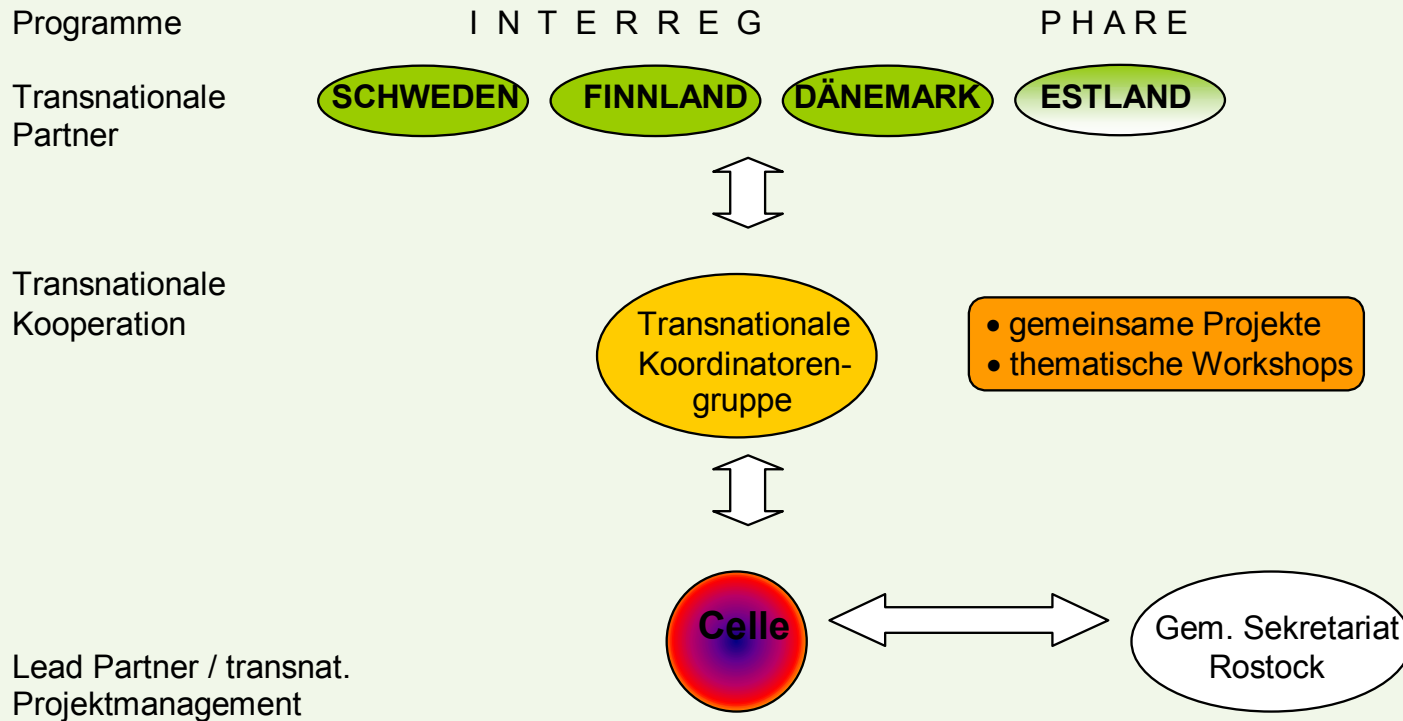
Programme

I N T E R R E G

P H A R E

Transnationale Partner

SCHWEDEN

FINNLAND

DÄNEMARK

ESTLAND

Transnationale Kooperation

Transnationale Koordinatorengruppe

• gemeinsame Projekte
• thematische Workshops

Lead Partner / transnat. Projektmanagement

Celle

Gem. Sekretariat Rostock